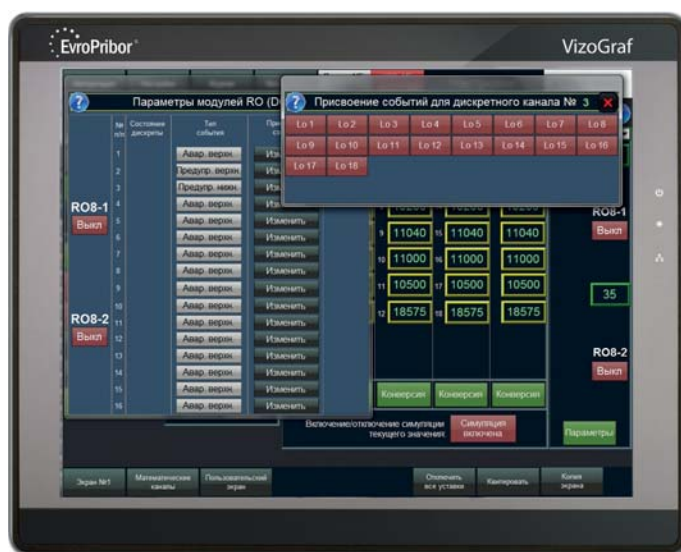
EvroPribor
VizoGraf

Параметры модулей RO (D

Присвоение событий для дискретного канала № 3

| Lo 1 | Lo 2 | Lo 3 | Lo 4 | Lo 5 | Lo 6 | Lo 7 | Lo 8 |
|---|---|---|---|---|---|---|---|
| Lo 9 | Lo 10 | Lo 11 | Lo 12 | Lo 13 | Lo 14 | Lo 15 | Lo 16 |
| Lo 17 | Lo 18 | | | | | | |

№ п/п | Состояние дискреты | Тип события | При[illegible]

1 Авар. верхн. Изм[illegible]
2 Предупр. верхн. Изм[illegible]
3 Предупр. нижн. Изм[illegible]
4 Авар. верхн. Изм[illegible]
5 Авар. верхн. Изм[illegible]
6 Авар. верхн. Изменить
7 Авар. верхн. Изменить
8 Авар. верхн. Изменить
9 Авар. верхн. Изменить
10 Авар. верхн. Изменить
11 Авар. верхн. Изменить
12 Авар. верхн. Изменить
13 Авар. верхн. Изменить
14 Авар. верхн. Изменить
15 Авар. верхн. Изменить
16 Авар. верхн. Изменить

RO8-1
Выкл
RO8-2
Выкл

9 11040 15 11040 11040
10 11000 16 11000 11000
11 10500 17 10500 10500
12 18575 18 18575 18575

Конверсия Конверсия Конверсия

Включение/отключение симуляции текущего значения
Симуляция включена

RO8-1
Выкл
35
RO8-2
Выкл
Параметры

Экран №1
Математические каналы
Пользовательский экран
Отключить все уставки
Квитировать
Копия экрана